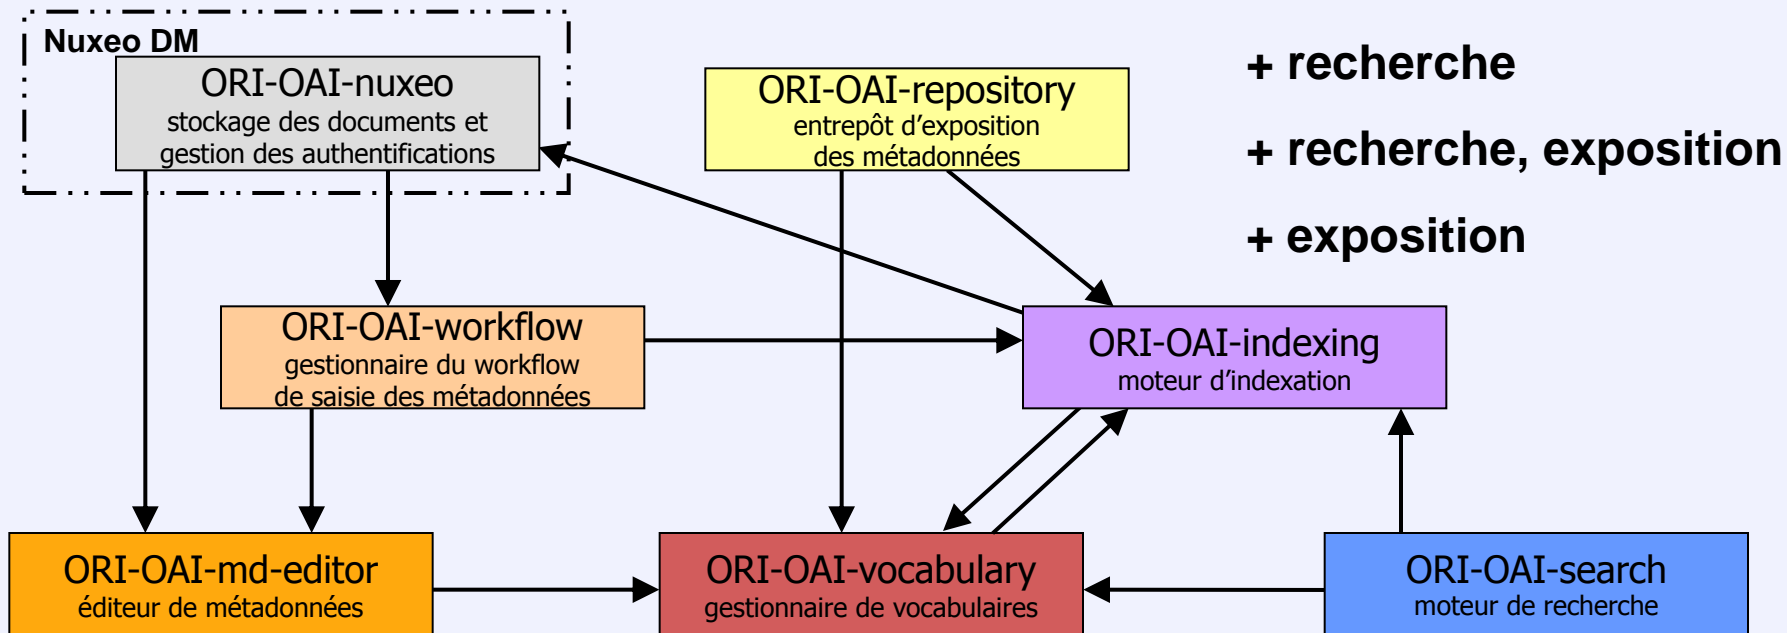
Nuxeo DM

ORI-OAI-nuxeo
stockage des documents et gestion des authentifications

ORI-OAI-repository
entrepôt d'exposition des métadonnées

+ recherche

+ recherche, exposition

+ exposition

ORI-OAI-workflow
gestionnaire du workflow de saisie des métadonnées

ORI-OAI-indexing
moteur d'indexation

ORI-OAI-md-editor
éditeur de métadonnées

ORI-OAI-vocabulary
gestionnaire de vocabulaires

ORI-OAI-search
moteur de recherche